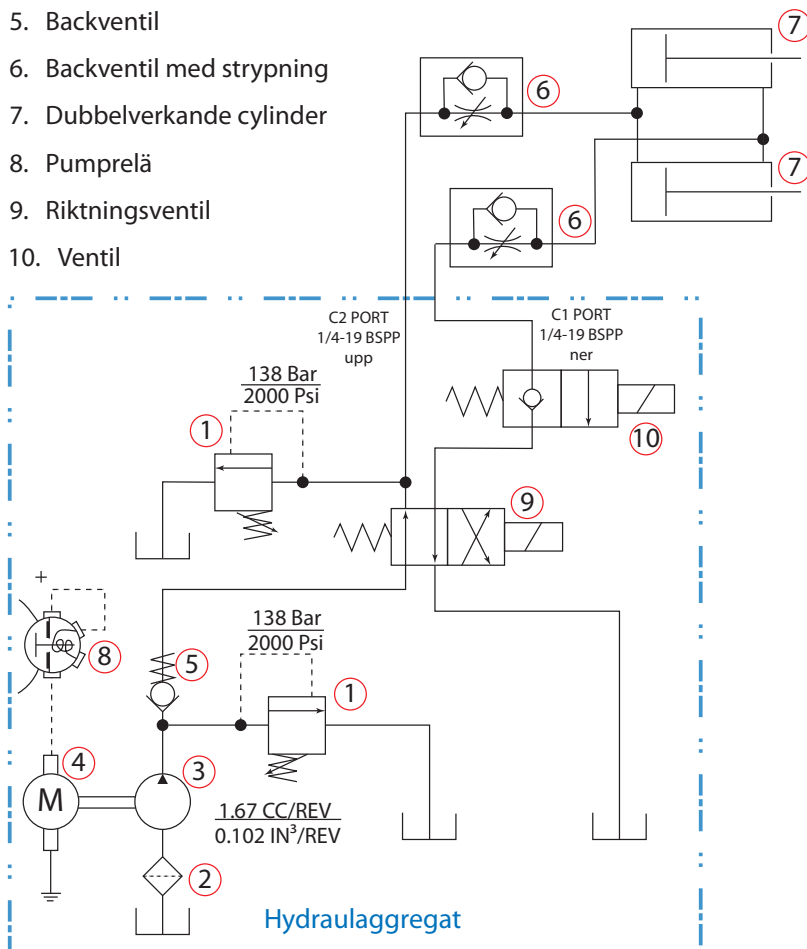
5. Backventil

6. Backventil med strypning

7. Dubbelverkande cylinder

8. Pumprelä

9. Riktningsventil

10. Ventil

7

6

7

6

C2 PORT
1/4-19 BSPP
upp

C1 PORT
1/4-19 BSPP
ner

138 Bar
2000 Psi

1

10

9

+

8

5

138 Bar
2000 Psi

1

4

M

3

1.67 CC/REV
0.102 IN$^3$/REV

2

Hydraulaggregat